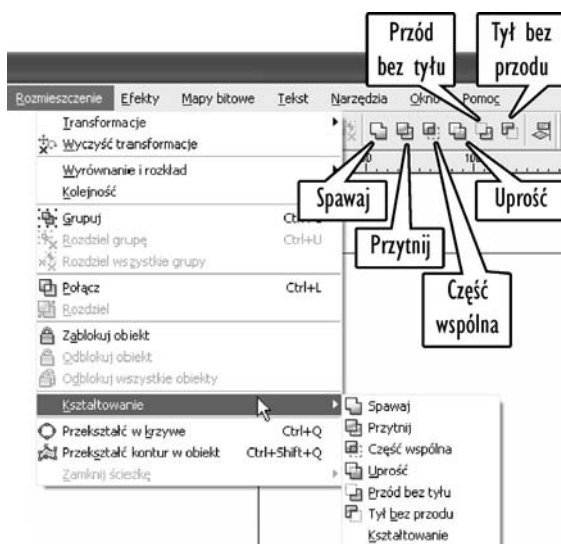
Przód bez tyłu

Tył bez przodu

Rozmieszczenie Efekty Mapy bitowe Tekst Narzędzia Okno Pomoc

Transformacje
Wyczyść transformacje
Wyrównanie i rozkład
Kolejność
Grupuj Ctrl+G
Rozdziel grupę Ctrl+U
Rozdziel wszystkie grupy
Połącz Ctrl+L
Rozdziel
Zablokuj obiekt
Odblokuj obiekt
Odblokuj wszystkie obiekty
Kształtowanie
Przekształć w krzywe Ctrl+Q
Przekształć kontur w obiekt Ctrl+Shift+Q
Zamknij ścieżkę

Spawaj
Przytnij
Część wspólna
Uprość
Przód bez tyłu
Tył bez przodu
Kształtowanie

Spawaj

Przytnij

Część wspólna

Uprość